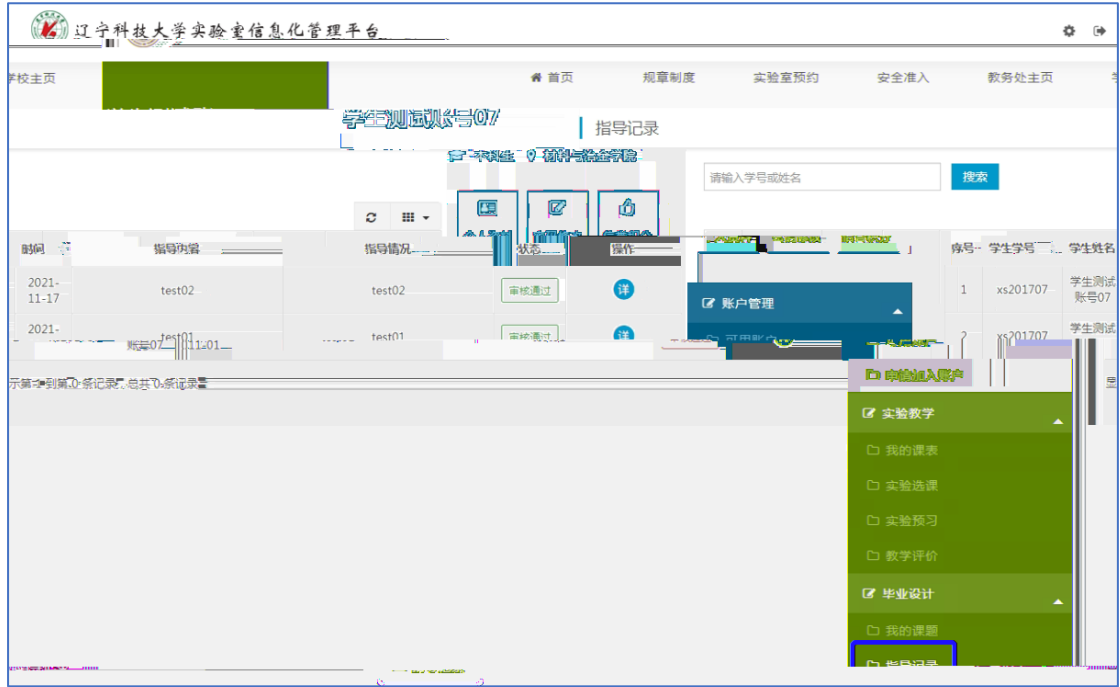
辽宁科技大学实验室信息化管理平台

学校主页

首页 规章制度 实验室预约 安全准入 教务处主页

学生测试账号07

指导记录

本科生 材料与冶金学院

请输入学号或姓名

搜索

| 时间 | 指导内容 | 指导情况 | 状态 | 操作 |
|---|---|---|---|---|
| 2021-11-17 | test02 | test02 | 审核通过 | 详 |
| 2021- | test01 | test01 | 审核通过 | 详 |

账号07 11:01

示第 到第 0 条记录，总共 0 条记录

| 序号 | 学生学号 | 学生姓名 |
|---|---|---|
| 1 | xs201707 | 学生测试账号07 |
| 2 | xs201707 | 学生测试 |

账户管理

可用账户

申请加入账户

实验教学

我的课表

实验选课

实验预习

教学评价

毕业设计

我的课题

指导记录